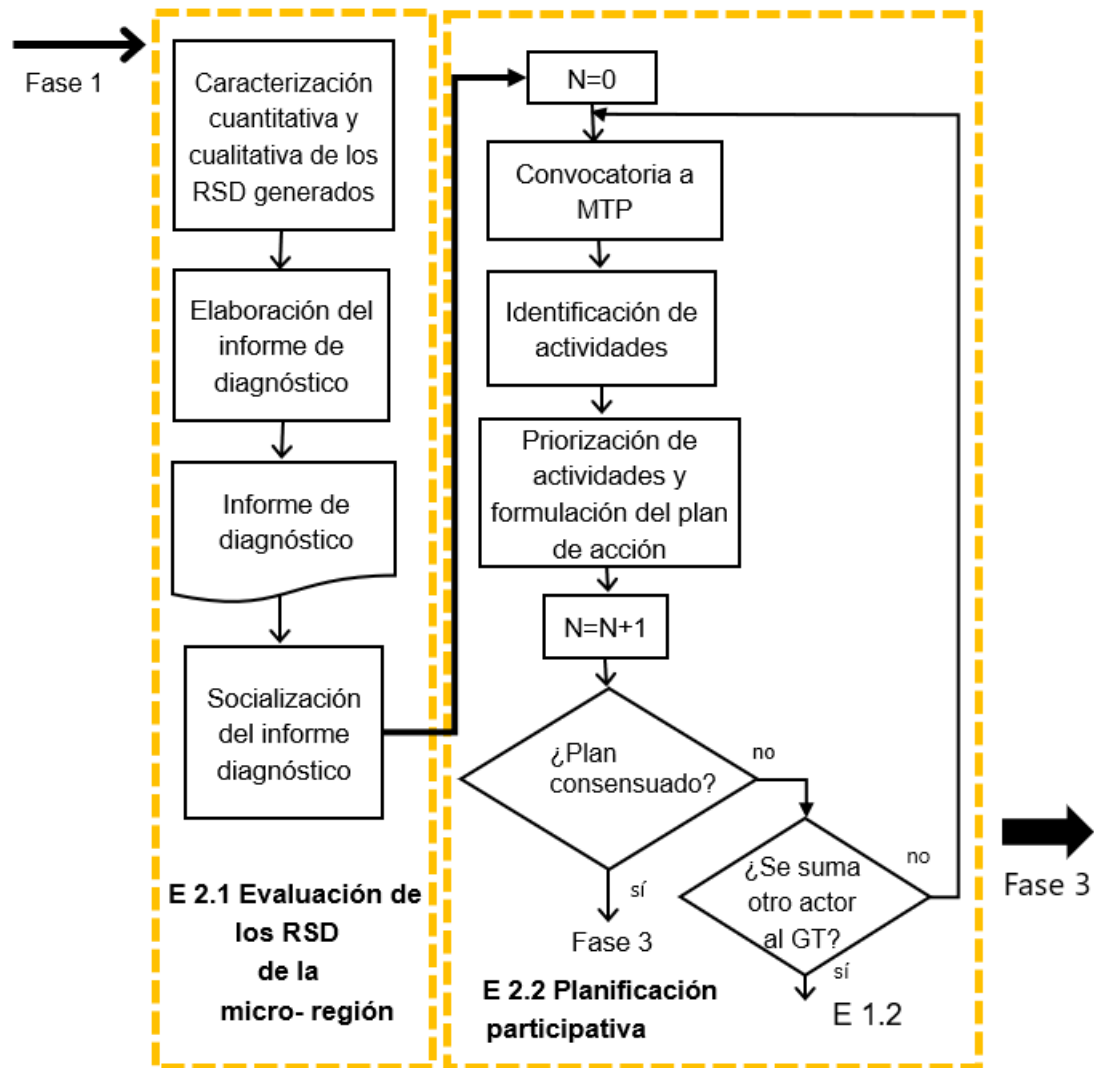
Fase 1

Caracterización cuantitativa y cualitativa de los RSD generados

Elaboración del informe de diagnóstico

Informe de diagnóstico

Socialización del informe diagnóstico

E 2.1 Evaluación de los RSD de la micro- región

N=0

Convocatoria a MTP

Identificación de actividades

Priorización de actividades y formulación del plan de acción

N=N+1

¿Plan consensuado?

no

sí

Fase 3

¿Se suma otro actor al GT?

no

sí

E 1.2

E 2.2 Planificación participativa

Fase 3